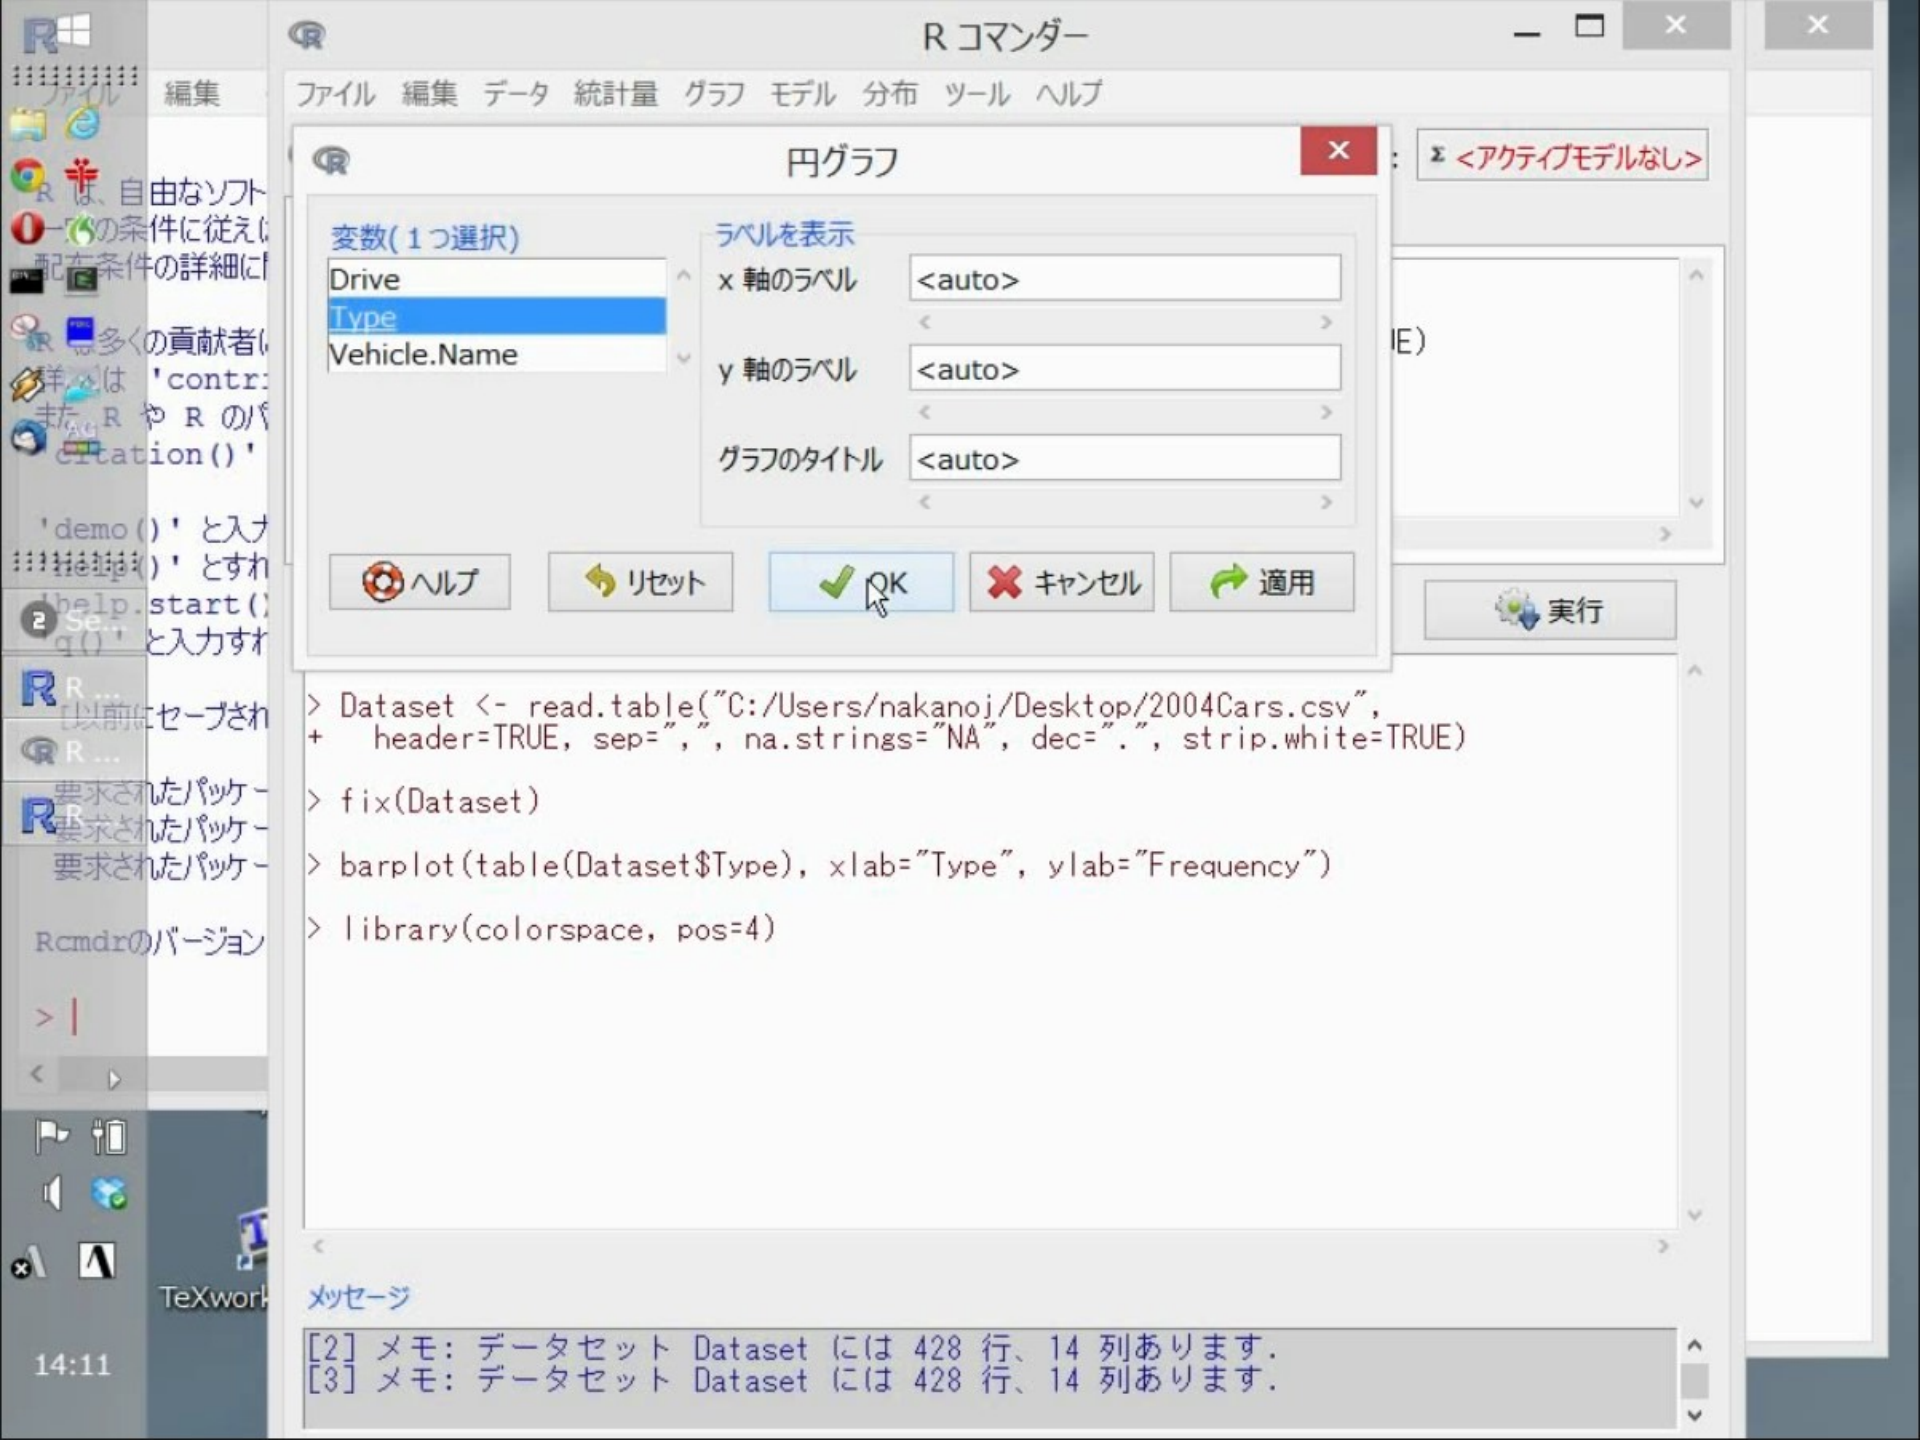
R コマンダー

ファイル 編集 データ 統計量 グラフ モデル 分布 ツール ヘルプ

円グラフ

Σ <アクティブモデルなし>

変数(1つ選択)
Drive
Type
Vehicle.Name

ラベルを表示
x 軸のラベル <auto>
y 軸のラベル <auto>
グラフのタイトル <auto>

ヘルプ リセット OK キャンセル 適用

実行

> Dataset <- read.table("C:/Users/nakanoj/Desktop/2004Cars.csv",
+ header=TRUE, sep=",", na.strings="NA", dec=".", strip.white=TRUE)

> fix(Dataset)

> barplot(table(Dataset$Type), xlab="Type", ylab="Frequency")

> library(colorspace, pos=4)

メッセージ
[2] メモ: データセット Dataset には 428 行、14 列あります.
[3] メモ: データセット Dataset には 428 行、14 列あります.

ファイル 編集
R は、自由なソフト
一定の条件に従えば
配布条件の詳細に
多くの貢献者に
詳しくは 'contri
また、R や R のパ
'citation()'
'demo()' と入力
'help()' とすれ
'help.start()
'q()' と入力すれ
[以前にセーブされ
要求されたパッケー
要求されたパッケー
要求されたパッケー
Rcmdrのバージョン
>
TeXwork
14:11